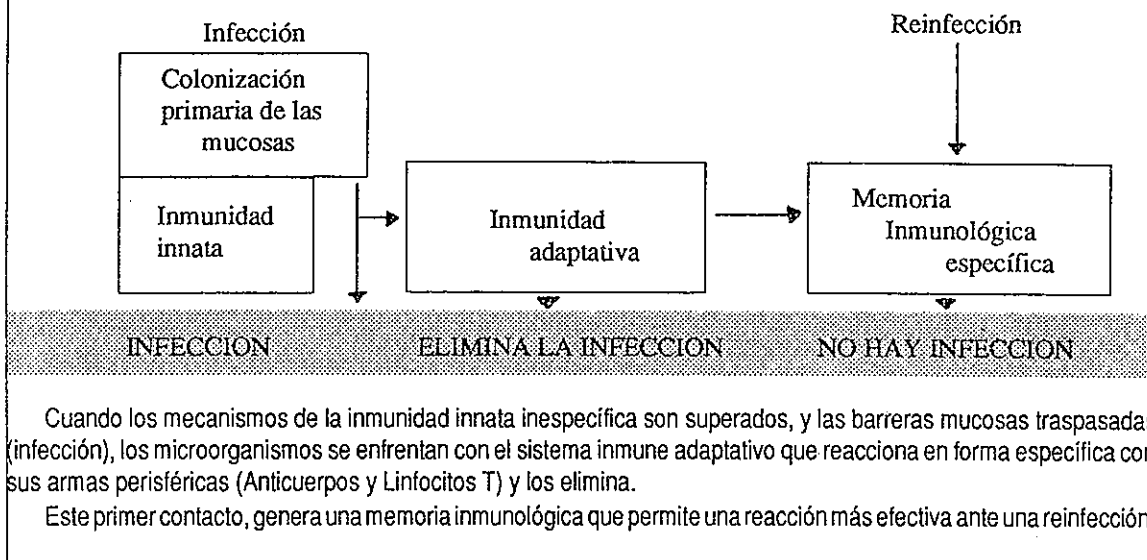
Infección

Colonización primaria de las mucosas

Inmunidad innata

Inmunidad adaptativa

Reinfección

Memoria Inmunológica específica

INFECCION

ELIMINA LA INFECCION

NO HAY INFECCION

Cuando los mecanismos de la inmunidad innata inespecífica son superados, y las barreras mucosas traspasada (infección), los microorganismos se enfrentan con el sistema inmune adaptativo que reacciona en forma específica cor sus armas perisféricas (Anticuerpos y Linfocitos T) y los elimina.

Este primer contacto, genera una memoria inmunológica que permite una reacción más efectiva ante una reinfección